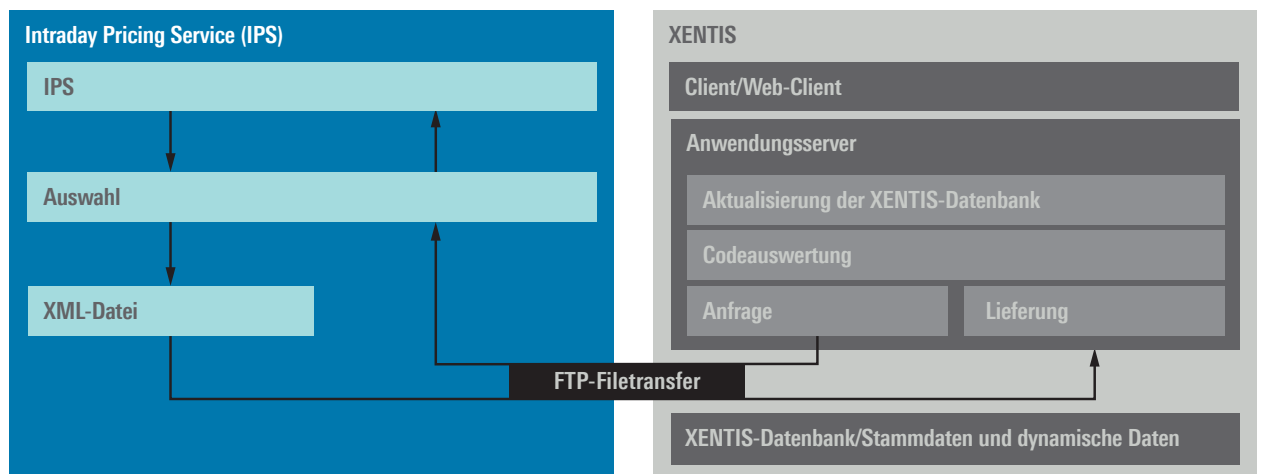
Intraday Pricing Service (IPS)

IPS

Auswahl

XML-Datei

XENTIS

Client/Web-Client

Anwendungsserver

Aktualisierung der XENTIS-Datenbank

Codeauswertung

Anfrage

Lieferung

FTP-Filetransfer

XENTIS-Datenbank/Stammdaten und dynamische Daten